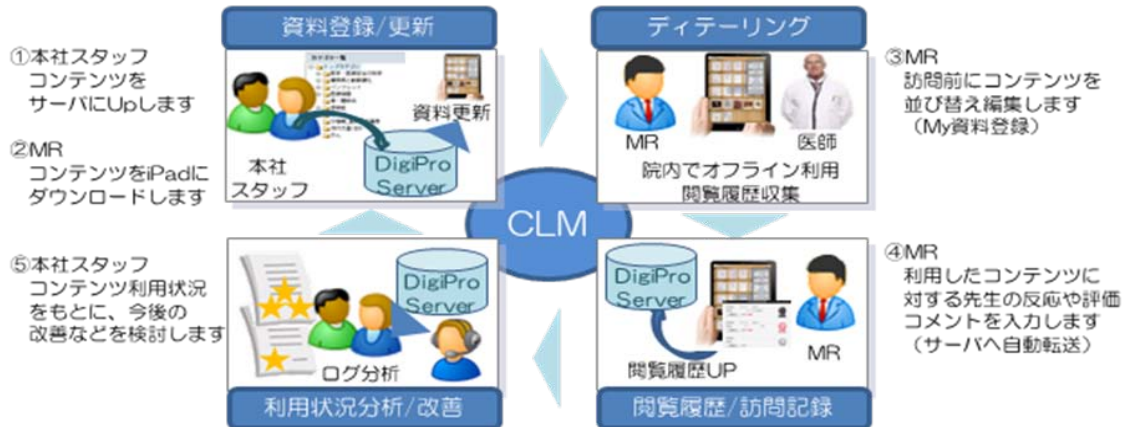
①本社スタッフ
コンテンツを
サーバにUpします

②MR
コンテンツをiPadに
ダウンロードします

資料登録/更新

資料更新

本社
スタッフ

DigiPro
Server

ディテーリング

MR

医師

院内でオフライン利用
閲覧履歴収集

③MR
訪問前にコンテンツを
並び替え編集します
（My資料登録）

CLM

⑤本社スタッフ
コンテンツ利用状況
をもとに、今後の
改善などを検討します

DigiPro
Server

ログ分析

利用状況分析/改善

DigiPro
Server

閲覧履歴UP

MR

閲覧履歴/訪問記録

④MR
利用したコンテンツに
対する先生の反応や評価
コメントを入力します
（サーバへ自動転送）